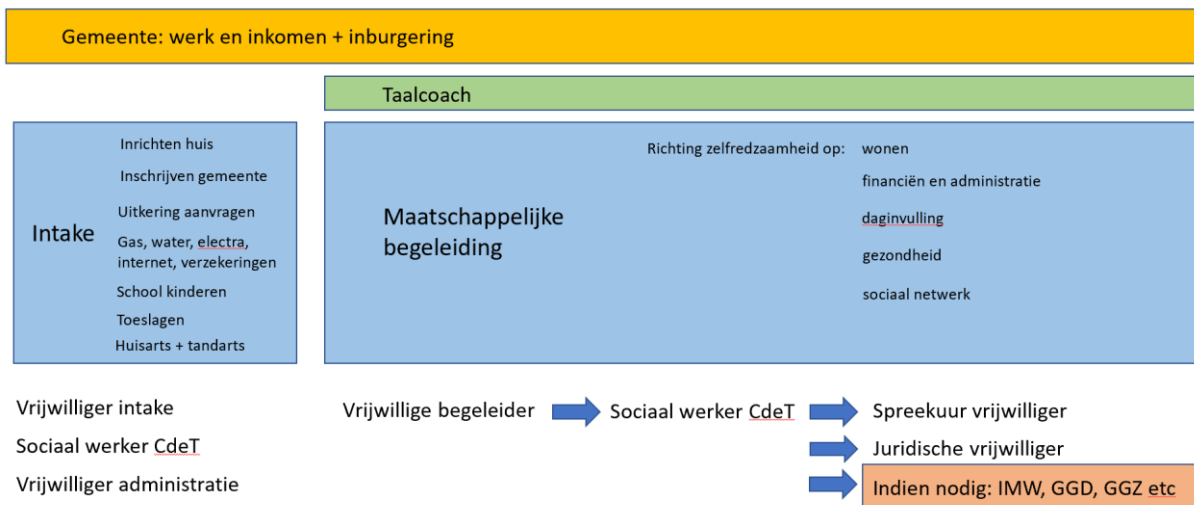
Gemeente: werk en inkomen + inburgering

Taalcoach

Intake

Inrichten huis

Inschrijven gemeente

Uitkering aanvragen

Gas, water, electra, internet, verzekeringen

School kinderen

Toeslagen

Huisarts + tandarts

Maatschappelijke begeleiding

Richting zelfredzaamheid op: wonen

financiën en administratie

daginvulling

gezondheid

sociaal netwerk

Vrijwilliger intake

Sociaal werker CdeT

Vrijwilliger administratie

Vrijwillige begeleider

Sociaal werker CdeT

Spreekuur vrijwilliger

Juridische vrijwilliger

Indien nodig: IMW, GGD, GGZ etc